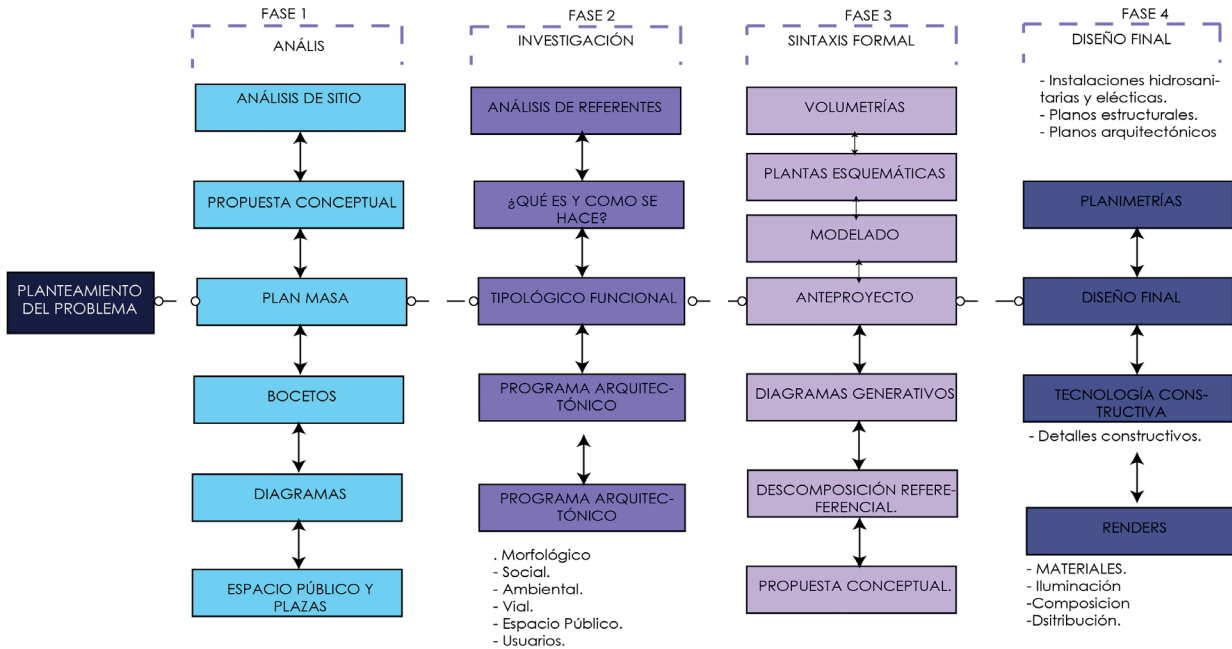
PLANTEAMIENTO DEL PROBLEMA

FASE 1
ANÁLIS

ANÁLISIS DE SITIO

PROPUESTA CONCEPTUAL

PLAN MASA

BOCETOS

DIAGRAMAS

ESPACIO PÚBLICO Y PLAZAS

FASE 2
INVESTIGACIÓN

ANÁLISIS DE REFERENTES

¿QUÉ ES Y COMO SE HACE?

TIPOLÓGICO FUNCIONAL

PROGRAMA ARQUITECTÓNICO

PROGRAMA ARQUITECTÓNICO

. Morfológico
- Social.
- Ambiental.
- Vial.
- Espacio Público.
- Usuarios.

FASE 3
SINTAXIS FORMAL

VOLUMETRÍAS

PLANTAS ESQUEMÁTICAS

MODELADO

ANTEPROYECTO

DIAGRAMAS GENERATIVOS

DESCOMPOSICIÓN REFEREFERENCIAL.

PROPUESTA CONCEPTUAL.

FASE 4
DISEÑO FINAL

- Instalaciones hidrosanitarias y eléctricas.
- Planos estructurales.
- Planos arquitectónicos

PLANIMETRÍAS

DISEÑO FINAL

TECNOLOGÍA CONSTRUCTIVA

- Detalles constructivos.

RENDERS

- MATERIALES.
- Iluminación
-Composicion
-Dsitribución.